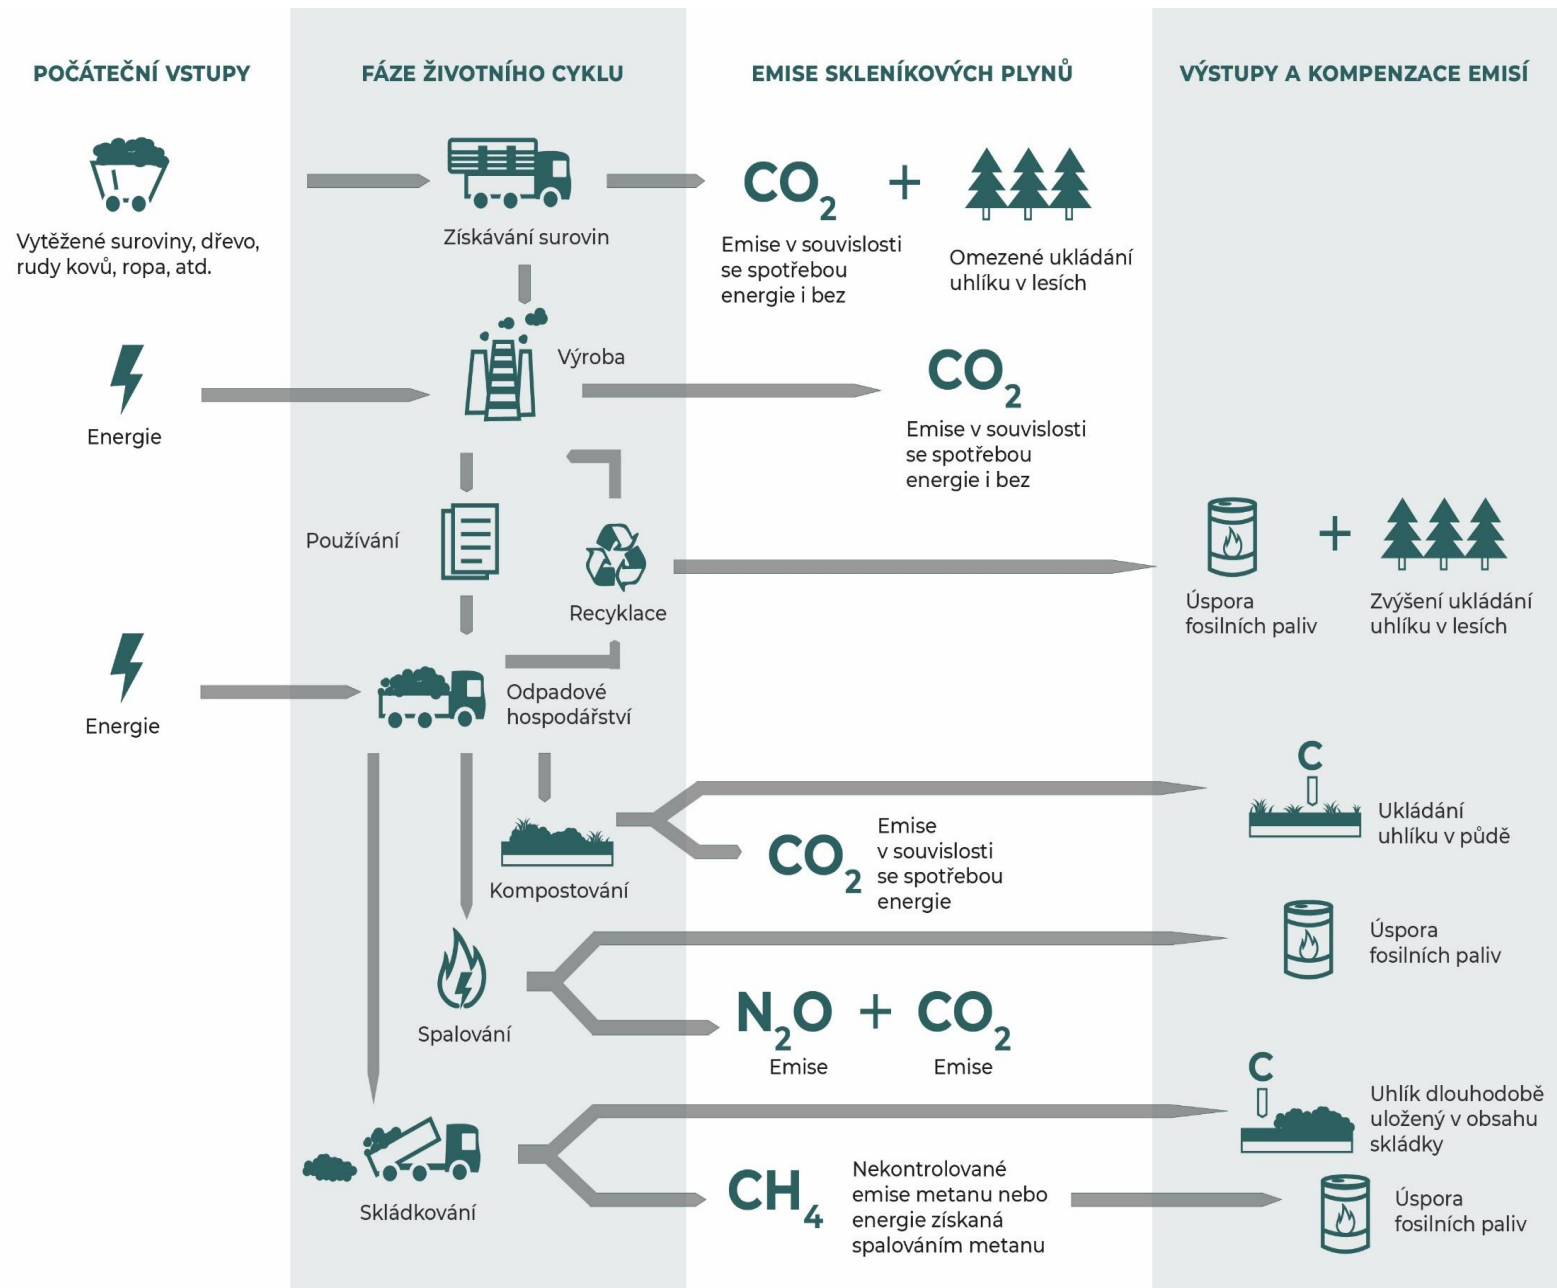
POČÁTEČNÍ VSTUPY

FÁZE ŽIVOTNÍHO CYKLU

EMISE SKLENÍKOVÝCH PLYNŮ

VÝSTUPY A KOMPENZACE EMISÍ

Vytěžené suroviny, dřevo, rudy kovů, ropa, atd.

Získávání surovin

$CO_2$ +

Emise v souvislosti se spotřebou energie i bez

Omezené ukládání uhlíku v lesích

Energie

Výroba

$CO_2$

Emise v souvislosti se spotřebou energie i bez

Používání

Recyklace

Úspora fosilních paliv

+

Zvýšení ukládání uhlíku v lesích

Energie

Odpadové hospodářství

C

Ukládání uhlíku v půdě

Kompostování

$CO_2$

Emise v souvislosti se spotřebou energie

Úspora fosilních paliv

Spalování

$N_2O$ + $CO_2$

Emise

Emise

C

Uhlík dlouhodobě uložený v obsahu skládky

Skládkování

$CH_4$

Nekontrolované emise metanu nebo energie získaná spalováním metanu

Úspora fosilních paliv